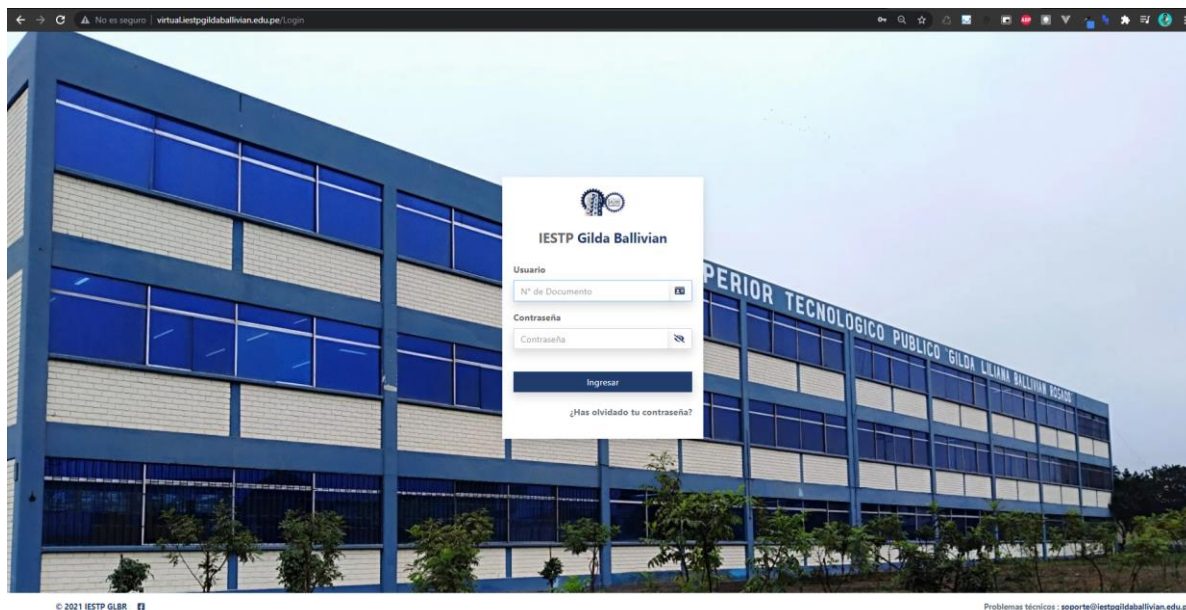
No es seguro | virtual.iestpgildaballivian.edu.pe/Login

IESTP Gilda Ballivian

Usuario
N° de Documento

Contraseña
Contraseña

Ingresar

¿Has olvidado tu contraseña?

PERIOR TECNOLOGICO PUBLICO GILDA LILIANA BALLIVIAN ROSADO

© 2021 IESTP GLBR

Problemas técnicos : soporte@iestpgildaballivian.edu.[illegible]